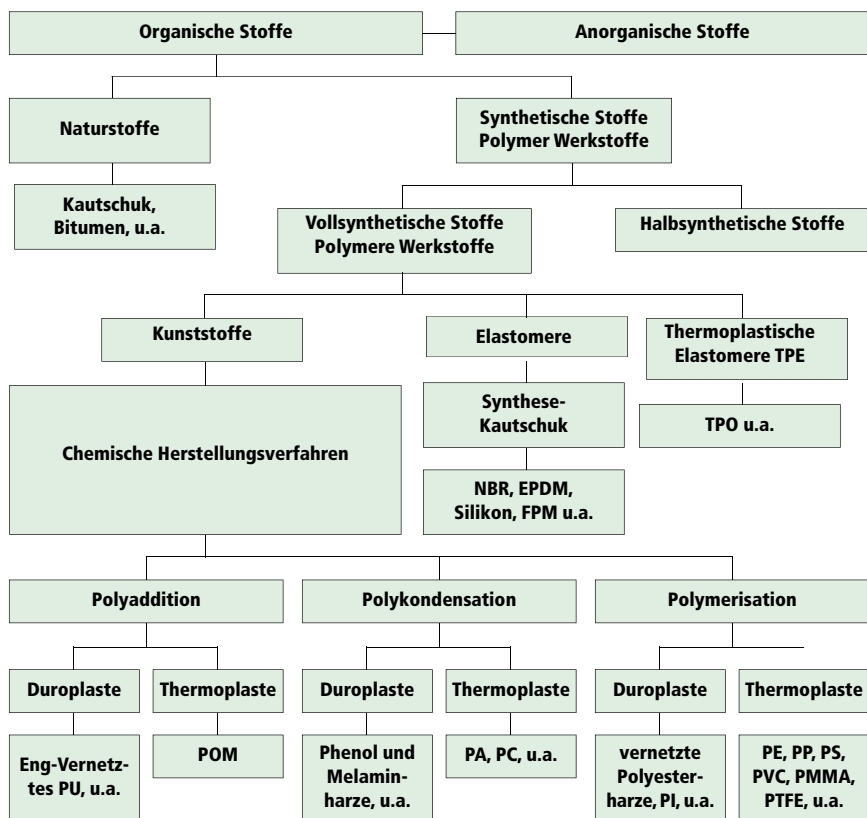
Organische Stoffe

Anorganische Stoffe

Naturstoffe

Synthetische Stoffe Polymer Werkstoffe

Kautschuk, Bitumen, u.a.

Vollsynthetische Stoffe Polymere Werkstoffe

Halbsynthetische Stoffe

Kunststoffe

Elastomere

Thermoplastische Elastomere TPE

Synthese-Kautschuk

TPO u.a.

Chemische Herstellungsverfahren

NBR, EPDM, Silikon, FPM u.a.

Polyaddition

Polykondensation

Polymerisation

Duroplaste

Thermoplaste

Duroplaste

Thermoplaste

Duroplaste

Thermoplaste

Eng-Vernetztes PU, u.a.

POM

Phenol und Melaminharze, u.a.

PA, PC, u.a.

vernetzte Polyesterharze, PI, u.a.

PE, PP, PS, PVC, PMMA, PTFE, u.a.